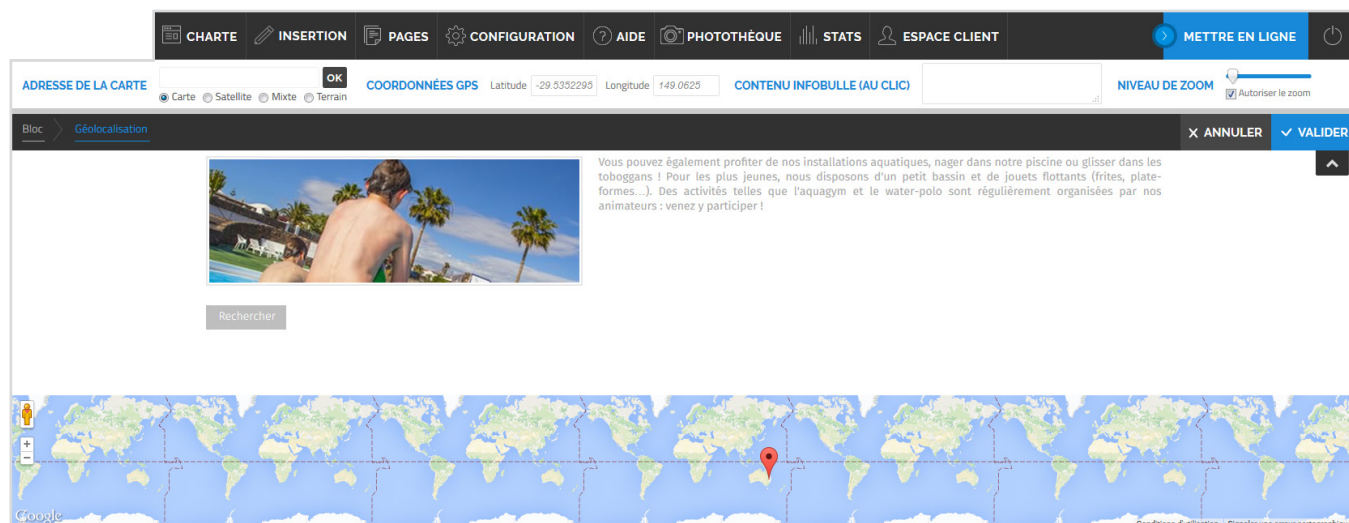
CHARTE INSERTION PAGES CONFIGURATION AIDE PHOTOTHÈQUE STATS ESPACE CLIENT METTRE EN LIGNE

ADRESSE DE LA CARTE OK
Carte Satellite Mixte Terrain

COORDONNÉES GPS Latitude -29.5352295 Longitude 149.0625

CONTENU INFOBULLE (AU CLIC)

NIVEAU DE ZOOM
Autoriser le zoom

Bloc Géolocalisation

ANNULER VALIDER

Vous pouvez également profiter de nos installations aquatiques, nager dans notre piscine ou glisser dans les toboggans ! Pour les plus jeunes, nous disposons d'un petit bassin et de jouets flottants (frites, plate-formes...). Des activités telles que l'aquagym et le water-polo sont régulièrement organisées par nos animateurs : venez y participer !

Rechercher

+
−

Google